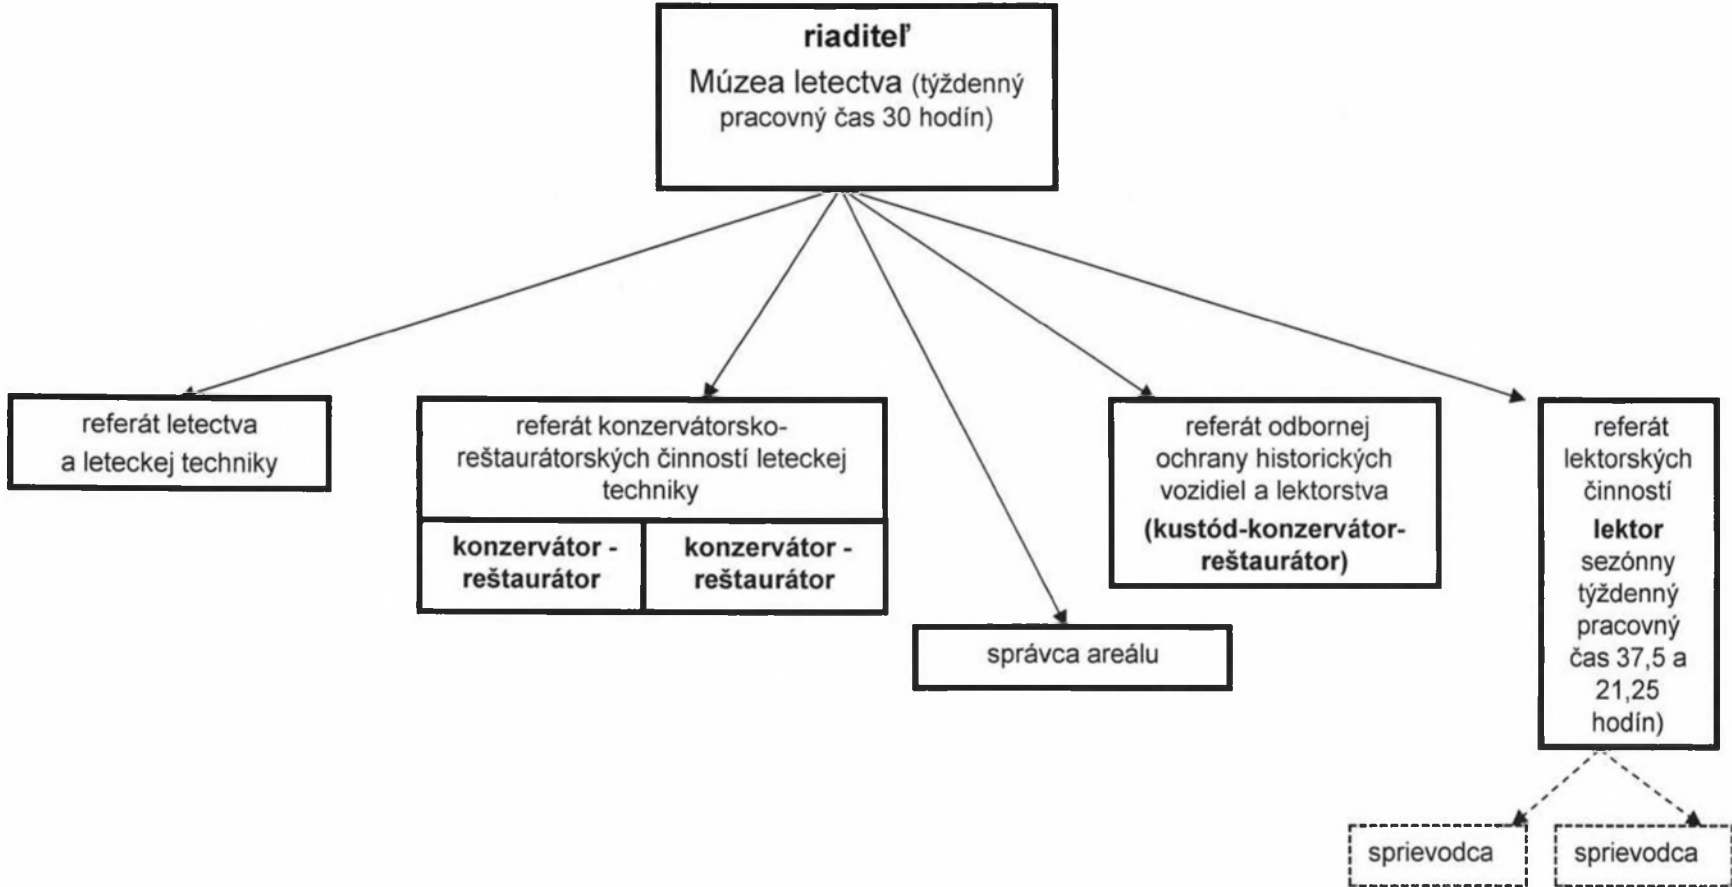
riaditeľ
Múzea letectva (týždenný pracovný čas 30 hodín)

referát letectva a leteckej techniky

referát konzervátorsko-reštaurátorských činností leteckej techniky

konzervátor - reštaurátor

konzervátor - reštaurátor

správca areálu

referát odbornej ochrany historických vozidiel a lektorstva
(kustód-konzervátor-reštaurátor)

referát lektorských činností
lektor
sezónny týždenný pracovný čas 37,5 a 21,25 hodín)

sprievodca

sprievodca